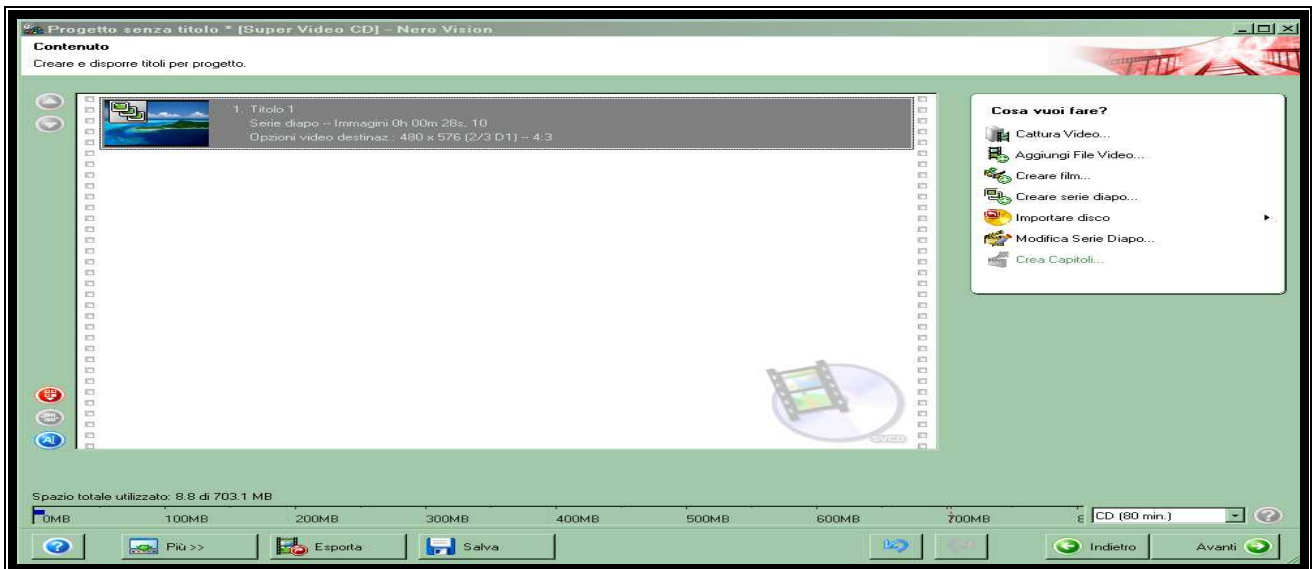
Progetto senza titolo * [Super Video CD] - Nero Vision

Contenuto
Creare e disporre titoli per progetto.

1. Titolo 1
Serie diapo -- Immagini 0h 00m 28s, 10
Opzioni video destinaz.: 480 x 576 (2/3 D1) -- 4:3

SVCD

Cosa vuoi fare?
Cattura Video...
Aggiungi File Video...
Creare film...
Creare serie diapo...
Importare disco
Modifica Serie Diapo...
Crea Capitoli...

Spazio totale utilizzato: 8.8 di 703.1 MB
0MB 100MB 200MB 300MB 400MB 500MB 600MB 700MB
CD (80 min.)

Più >>
Esporta
Salva
Indietro
Avanti